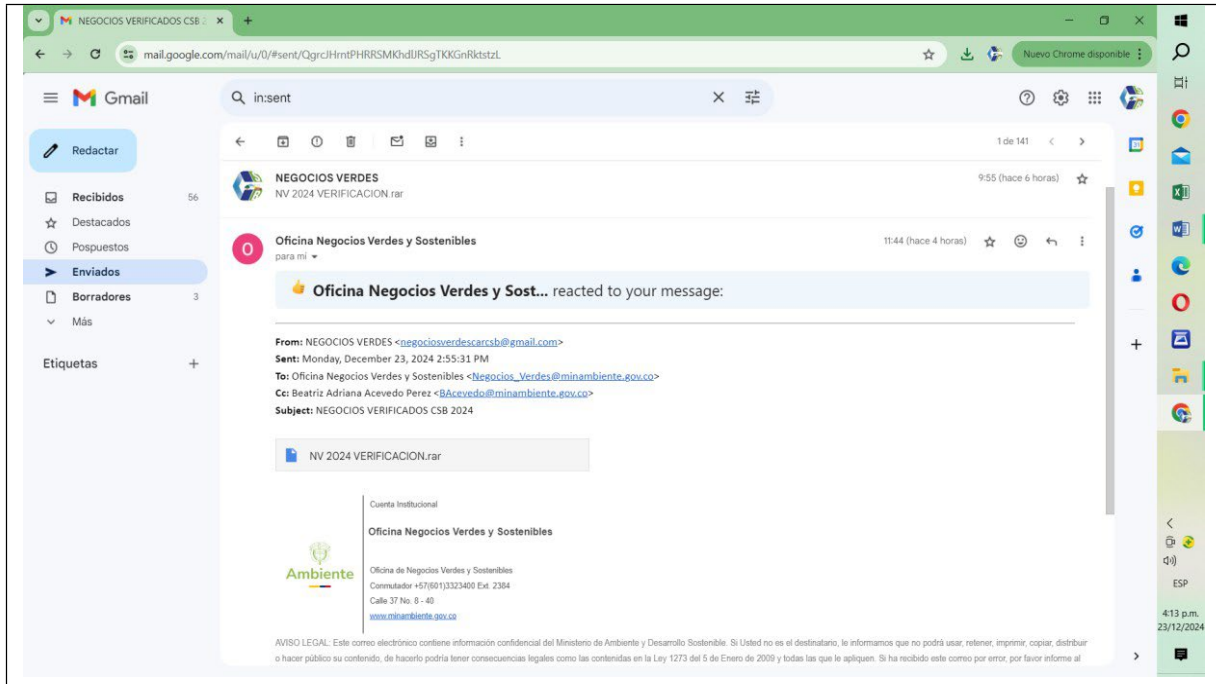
NEGOCIOS VERIFICADOS CSB 2 ×

mail.google.com/mail/u/0/#sent/QgrcJHrntPHRRSMKhdURSgTKKGnRktstzL

Nuevo Chrome disponible

Gmail

in:sent

Redactar

Recibidos 56
Destacados
Pospuestos
Enviados
Borradores 3
Más

Etiquetas +

1 de 141

NEGOCIOS VERDES
NV 2024 VERIFICACION.rar
9:55 (hace 6 horas)

Oficina Negocios Verdes y Sostenibles
para mí
11:44 (hace 4 horas)

Oficina Negocios Verdes y Sost... reacted to your message:

From: NEGOCIOS VERDES <negociosverdescarcsb@gmail.com>
Sent: Monday, December 23, 2024 2:55:31 PM
To: Oficina Negocios Verdes y Sostenibles <Negocios_Verdes@minambiente.gov.co>
Cc: Beatriz Adriana Acevedo Perez <BAcevedo@minambiente.gov.co>
Subject: NEGOCIOS VERIFICADOS CSB 2024

NV 2024 VERIFICACION.rar

Cuenta Institucional

Oficina Negocios Verdes y Sostenibles

Ambiente

Oficina de Negocios Verdes y Sostenibles
Conmutador +57(601)3323400 Ext. 2384
Calle 37 No. 8 - 40
www.minambiente.gov.co

AVISO LEGAL: Este correo electrónico contiene información confidencial del Ministerio de Ambiente y Desarrollo Sostenible. Si Usted no es el destinatario, le informamos que no podrá usar, retener, imprimir, copiar, distribuir o hacer público su contenido, de hacerlo podría tener consecuencias legales como las contenidas en la Ley 1273 del 5 de Enero de 2009 y todas las que le apliquen. Si ha recibido este correo por error, por favor informe al

ESP
4:13 p.m.
23/12/2024